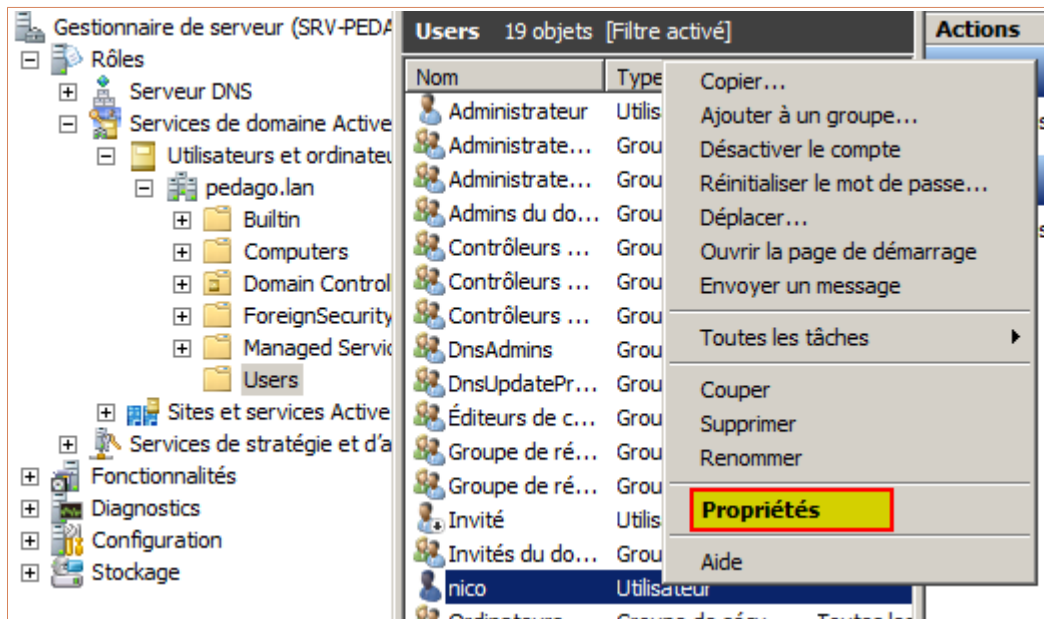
Gestionnaire de serveur (SRV-PEDA
Rôles
Serveur DNS
Services de domaine Active
Utilisateurs et ordinateu
pedago.lan
Builtin
Computers
Domain Control
ForeignSecurity
Managed Servic
Users
Sites et services Active
Services de stratégie et d'a
Fonctionnalités
Diagnostics
Configuration
Stockage

Users 19 objets [Filtre activé]

| Nom | Type |
|---|---|
| Administrateur | Utilis |
| Administrate... | Grou |
| Administrate... | Grou |
| Admins du do... | Grou |
| Contrôleurs ... | Grou |
| Contrôleurs ... | Grou |
| Contrôleurs ... | Grou |
| DnsAdmins | Grou |
| DnsUpdatePr... | Grou |
| Éditeurs de c... | Grou |
| Groupe de ré... | Grou |
| Groupe de ré... | Grou |
| Invité | Utilis |
| Invités du do... | Grou |
| nico | Utilisateur |
| Ordinateurs ... | Groupe de sécu... Toutes les |

Copier...
Ajouter à un groupe...
Désactiver le compte
Réinitialiser le mot de passe...
Déplacer...
Ouvrir la page de démarrage
Envoyer un message
Toutes les tâches
Couper
Supprimer
Renommer
Propriétés
Aide

Actions